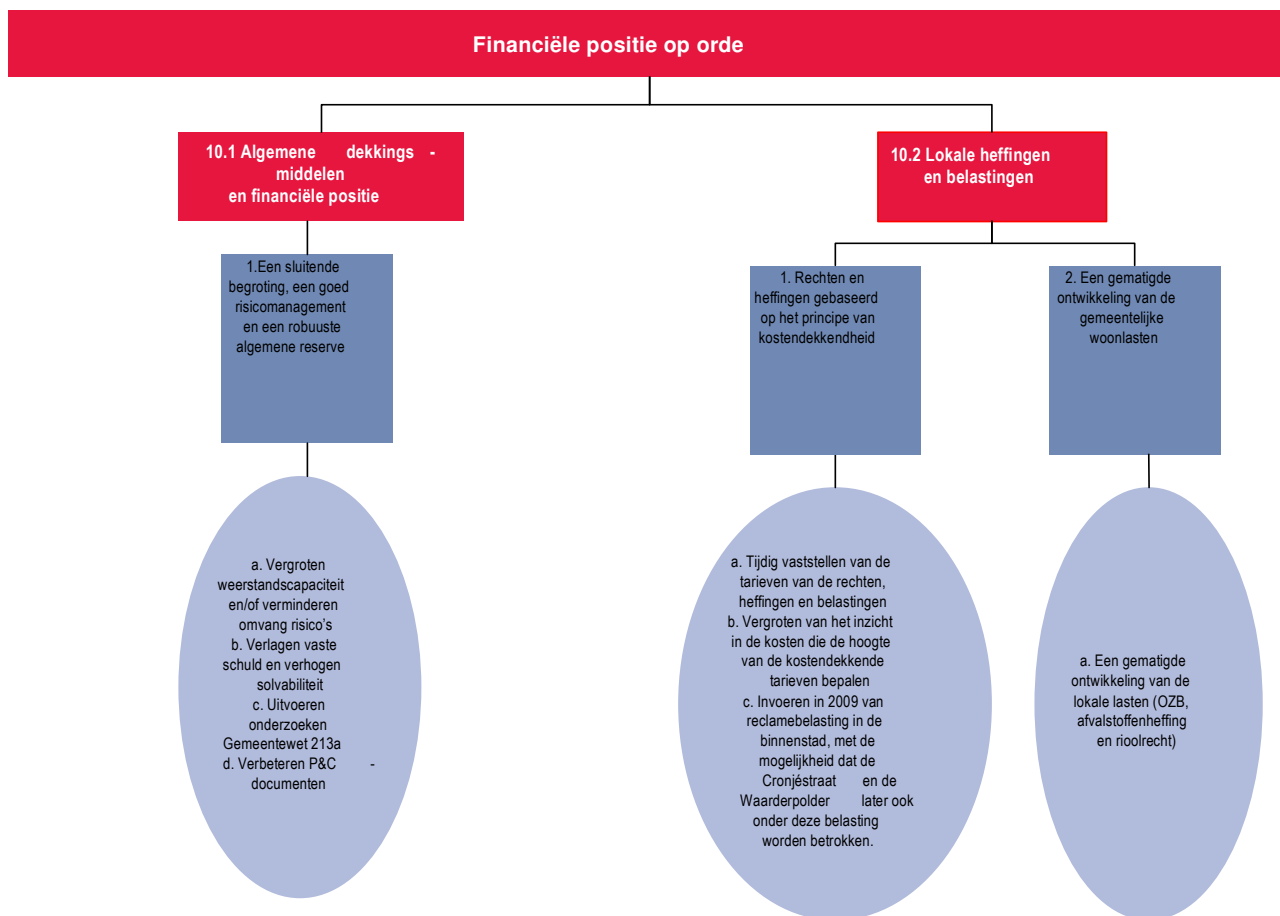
Financiële positie op orde

10.1 Algemene dekkings - middelen en financiële positie

10.2 Lokale heffingen en belastingen

1.Een sluitende begroting, een goed risicomanagement en een robuuste algemene reserve

1. Rechten en heffingen gebaseerd op het principe van kostendekkendheid

2. Een gematigde ontwikkeling van de gemeentelijke woonlasten

a. Vergroten weerstandscapaciteit en/of verminderen omvang risico's
b. Verlagen vaste schuld en verhogen solvabiliteit
c. Uitvoeren onderzoeken Gemeentewet 213a
d. Verbeteren P&C - documenten

a. Tijdig vaststellen van de tarieven van de rechten, heffingen en belastingen
b. Vergroten van het inzicht in de kosten die de hoogte van de kostendekkende tarieven bepalen
c. Invoeren in 2009 van reclamebelasting in de binnenstad, met de mogelijkheid dat de Cronjéstraat en de Waarderpolder later ook onder deze belasting worden betrokken.

a. Een gematigde ontwikkeling van de lokale lasten (OZB, afvalstoffenheffing en rioolrecht)